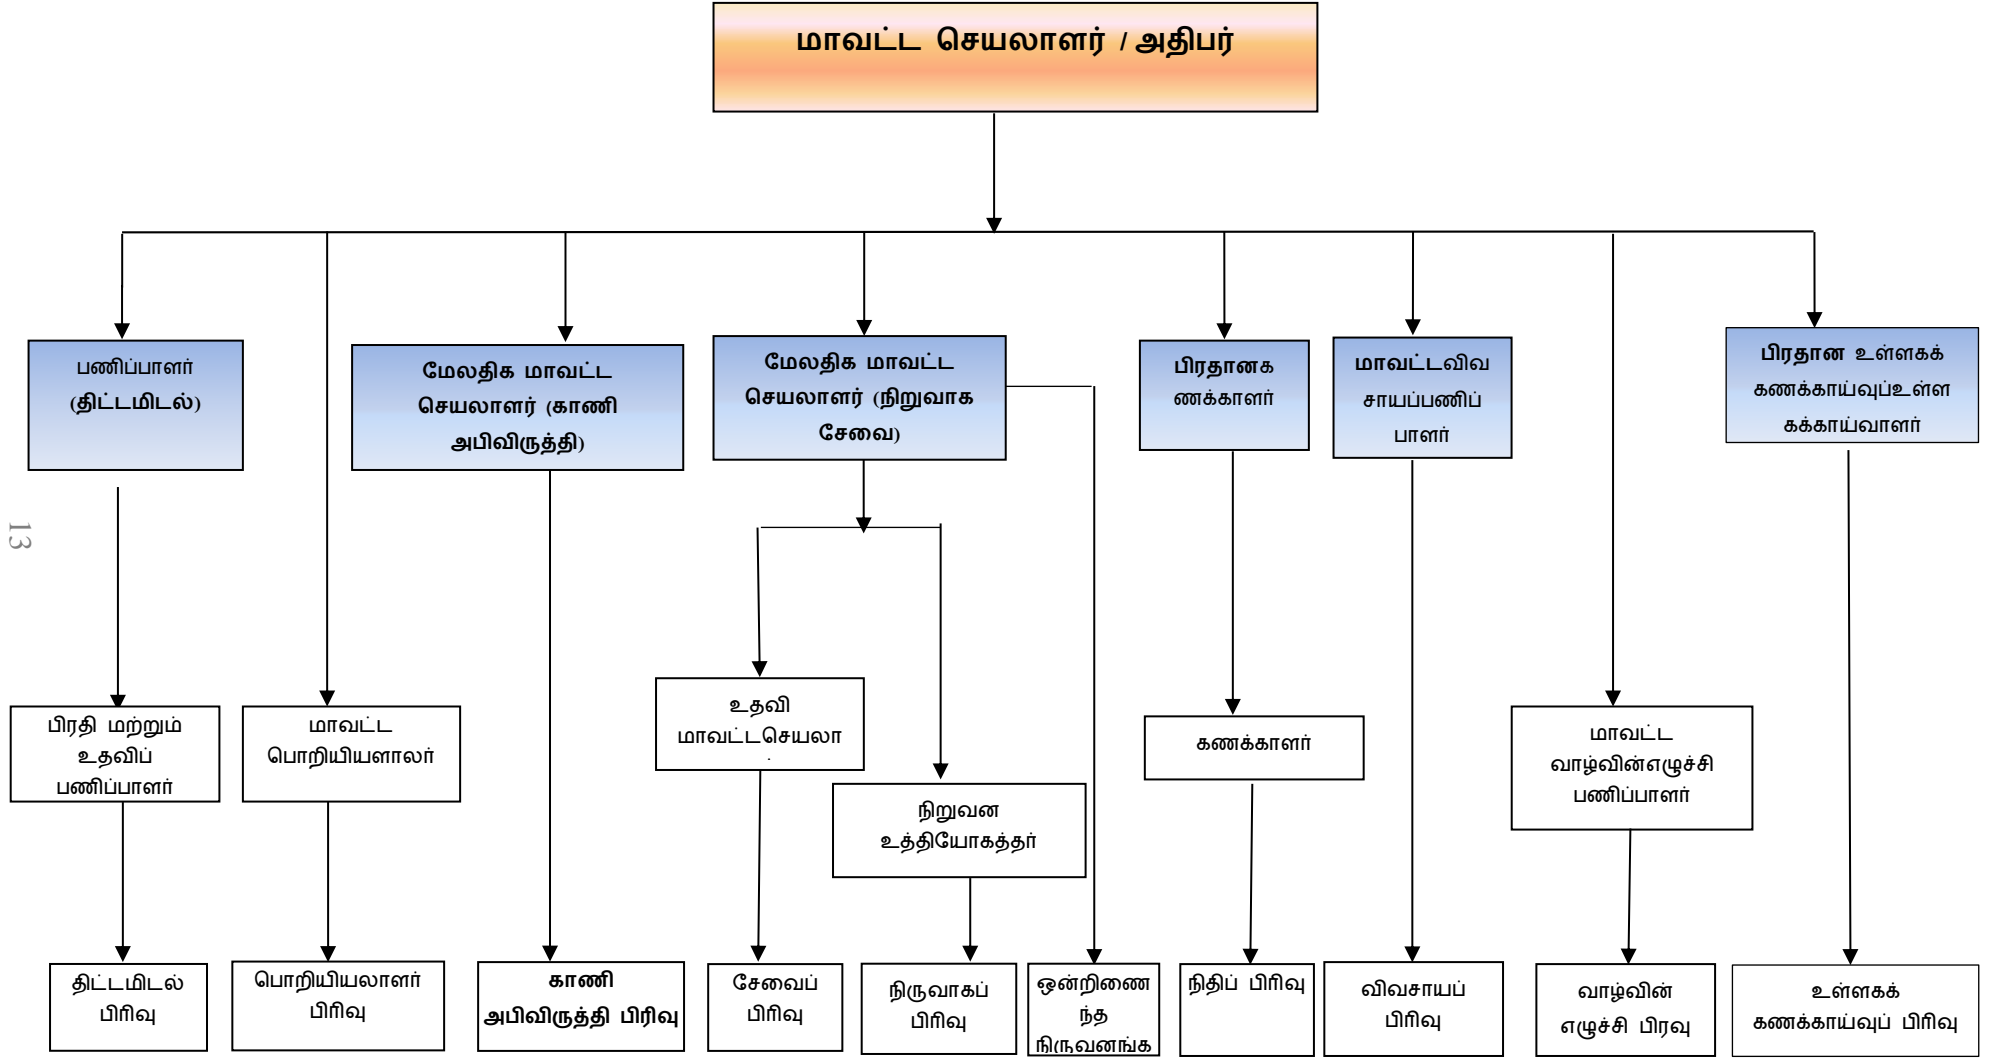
மாவட்ட செயலாளர் / அதிபர்

பணிப்பாளர் (திட்டமிடல்)

மேலதிக மாவட்ட செயலாளர் (காணி அபிவிருத்தி)

மேலதிக மாவட்ட செயலாளர் (நிறுவாக சேவை)

பிரதானக ணக்காளர்

மாவட்டவிவ சாயப்பணிப் பாளர்

பிரதான உள்ளகக் கணக்காய்வுஉள்ள கக்காய்வாளர்

13

பிரதி மற்றும் உதவிப் பணிப்பாளர்

மாவட்ட பொறியியளாலர்

உதவி மாவட்டசெயலா

நிறுவன உத்தியோகத்தர்

கணக்காளர்

மாவட்ட வாழ்வின்எழுச்சி பணிப்பாளர்

திட்டமிடல் பிரிவு

பொறியியலாளர் பிரிவு

காணி அபிவிருத்தி பிரிவு

சேவைப் பிரிவு

நிருவாகப் பிரிவு

ஒன்றிணை ந்த நிருவனங்க

நிதிப் பிரிவு

விவசாயப் பிரிவு

வாழ்வின் எழுச்சி பிரவு

உள்ளகக் கணக்காய்வுப் பிரிவு